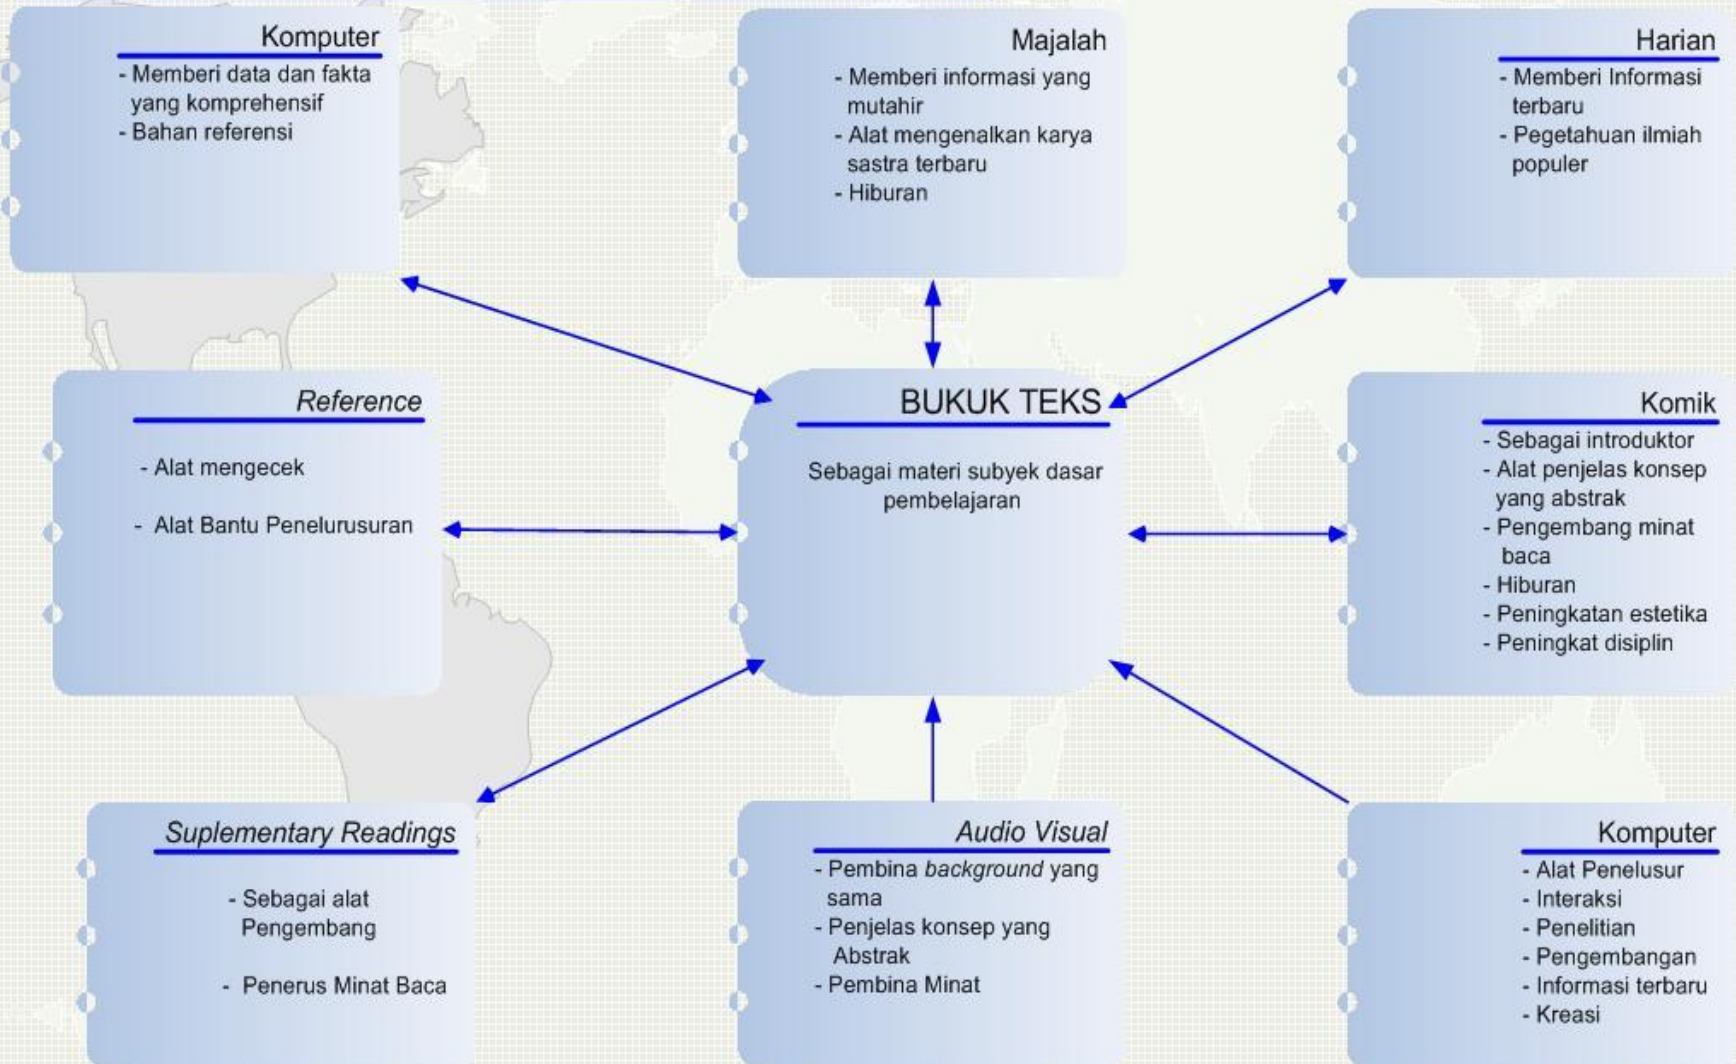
Komputer
- Memberi data dan fakta yang komprehensif
- Bahan referensi

Majalah
- Memberi informasi yang mutahir
- Alat mengenalkan karya sastra terbaru
- Hiburan

Harian
- Memberi Informasi terbaru
- Pegetahuan ilmiah populer

Reference
- Alat mengecek
- Alat Bantu Penelurusuran

BUKUK TEKS
Sebagai materi subyek dasar pembelajaran

Komik
- Sebagai introduktor
- Alat penjelas konsep yang abstrak
- Pengembang minat baca
- Hiburan
- Peningkatan estetika
- Peningkat disiplin

Suplementary Readings
- Sebagai alat Pengembang
- Penerus Minat Baca

Audio Visual
- Pembina background yang sama
- Penjelas konsep yang Abstrak
- Pembina Minat

Komputer
- Alat Penelusur
- Interaksi
- Penelitian
- Pengembangan
- Informasi terbaru
- Kreasi